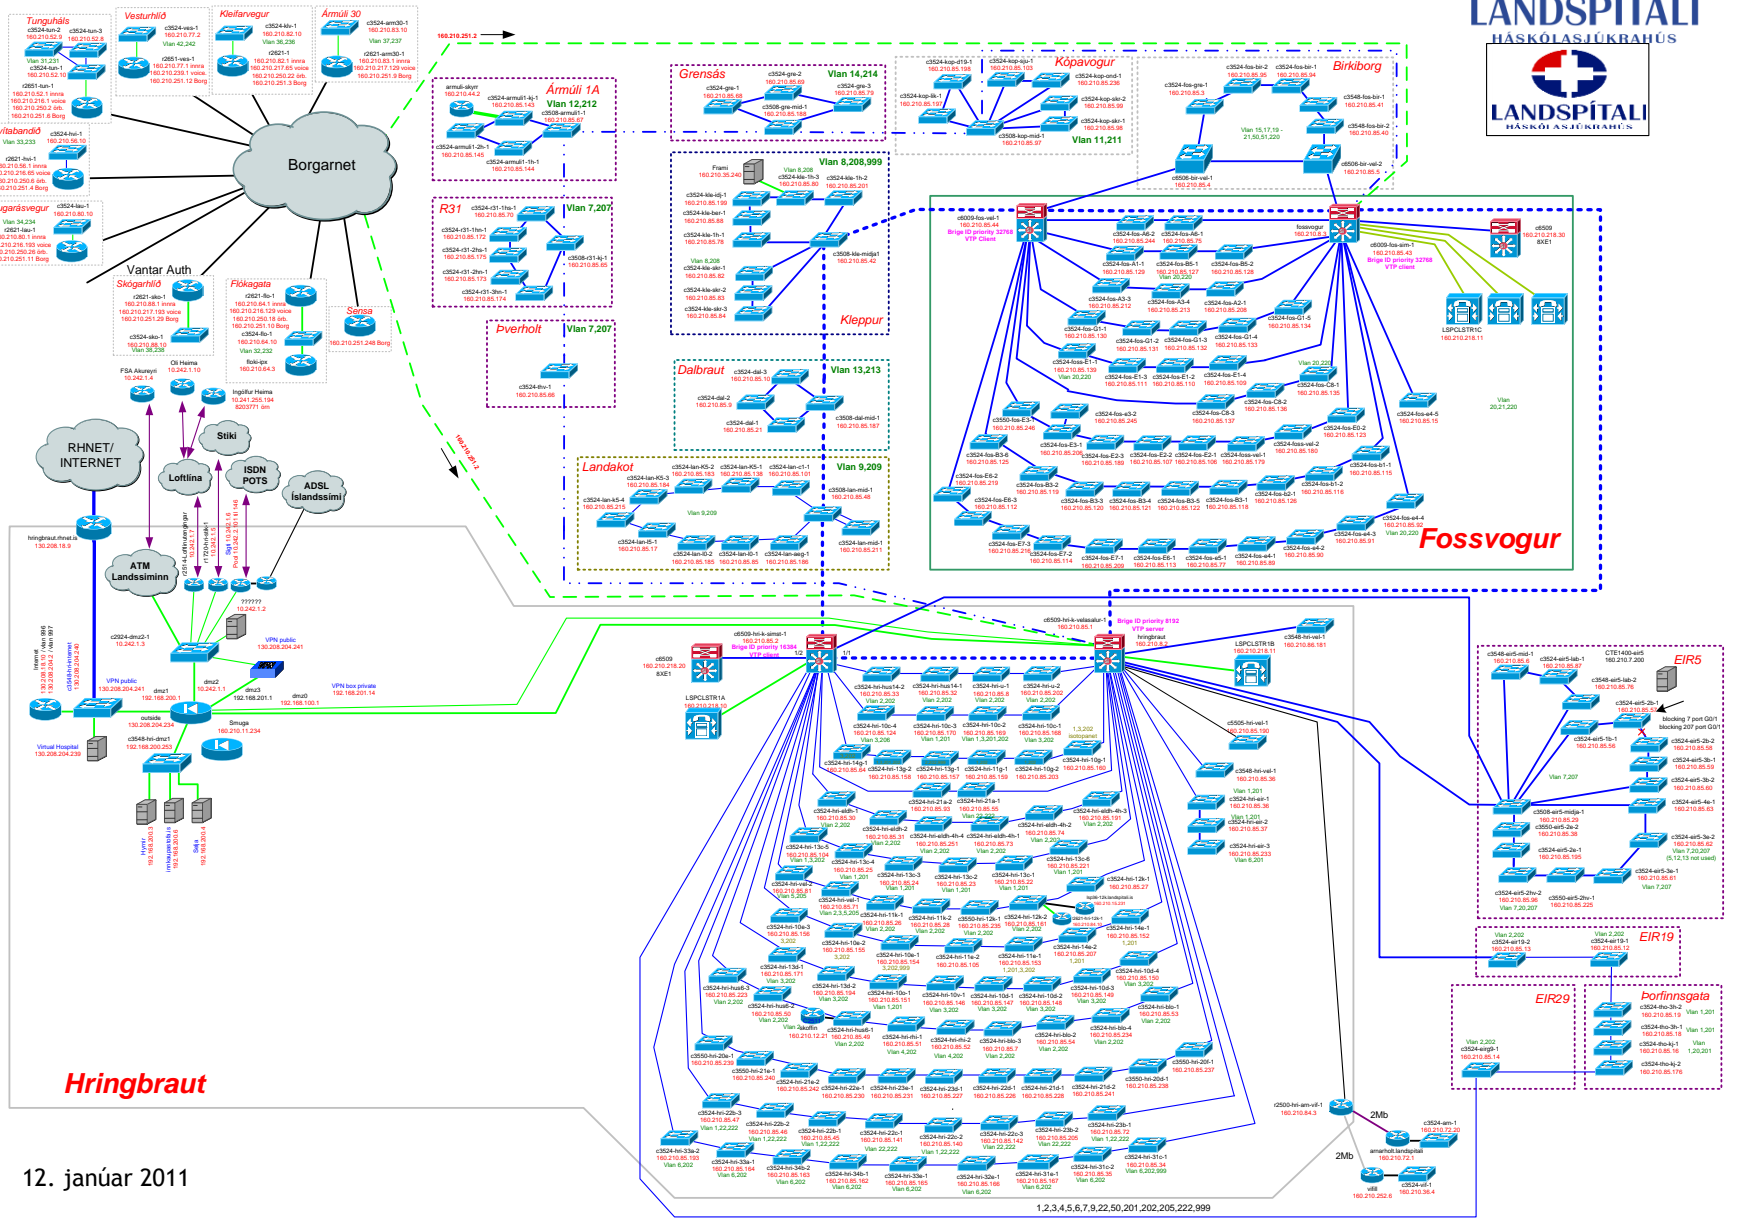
LANDSPÍTALI
HÁSKÓLASJÚKRAHÚS

LANDSPÍTALI
HÁSKÓLASJÚKRAHÚS

Tunguháls
Vesturhlíð
Kleifarvegur
Ármúli 30
Borgarnet
Vantar Auth
Skógarhlíð
Flókagata
Sensa
RHNET/ INTERNET
Stiki
Loftlina
ISDN POTS
ADSL Íslandssími
ATM Landssíminn

Ármúli 1A
Vlan 12,212
Grensás
Vlan 14,214
Kópavogur
Vlan 11,211
Birkiborg
R31
Vlan 7,207
Vlan 8,208,999
Kleppur
Þverholt
Vlan 7,207
Dalbraut
Vlan 13,213
Landakot
Vlan 9,209
Fossvogur
Hringbraut
EIR5
EIR19
EIR29
Þorfinnsgata

160.210.251.2

12. janúar 2011

1,2,3,4,5,6,7,9,22,50,201,202,205,222,999